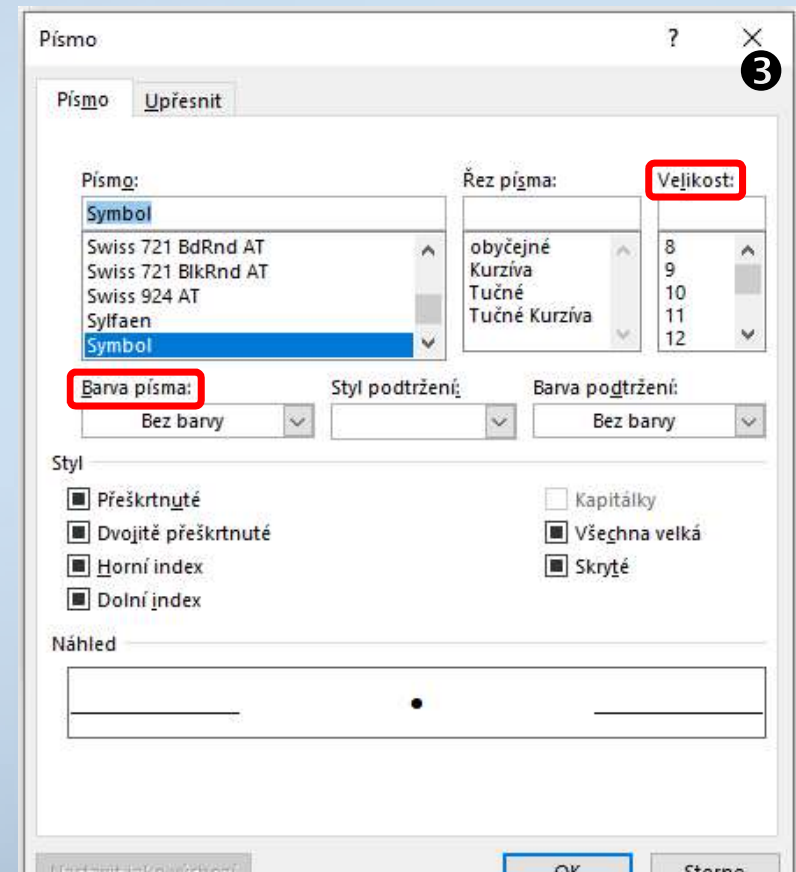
Písmo

?

❸

Písmo Upřesnit

Písmo:

Symbol

Swiss 721 BdRnd AT
Swiss 721 BlkRnd AT
Swiss 924 AT
Sylfaen
Symbol

Řez písma:

obyčejné
Kurzíva
Tučné
Tučné Kurzíva

Velikost:

8
9
10
11
12

Barva písma:

Bez barvy

Styl podtržení:

Barva podtržení:

Bez barvy

Styl

Přeškrtnuté

Dvojitě přeškrtnuté

Horní index

Dolní index

Kapitálky

Všechna velká

Skryté

Náhled

•

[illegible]

OK

Storno